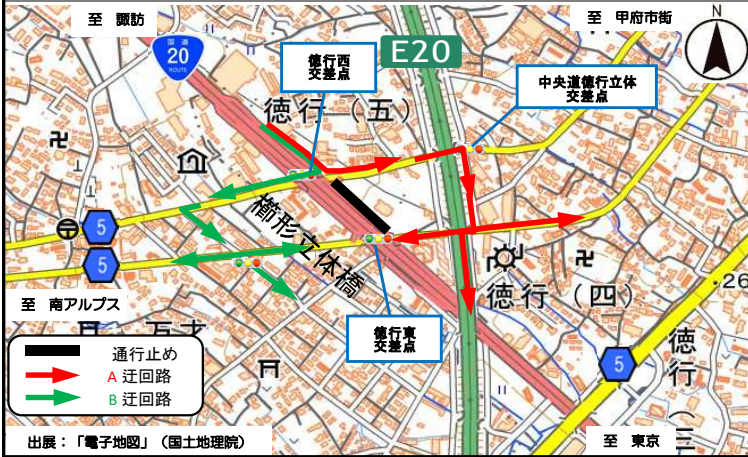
至 諏訪

至 甲府市街

N

国道
20
ROUTE

E20

徳行西
交差点

中央道徳行立体
交差点

徳行（五）

5

5

櫛形立体橋

徳行（四）

至 南アルプス

徳行東
交差点

5

徳
行
（三

26

五才

通行止め
A 迂回路
B 迂回路

出展：「電子地図」（国土地理院）

至 東京